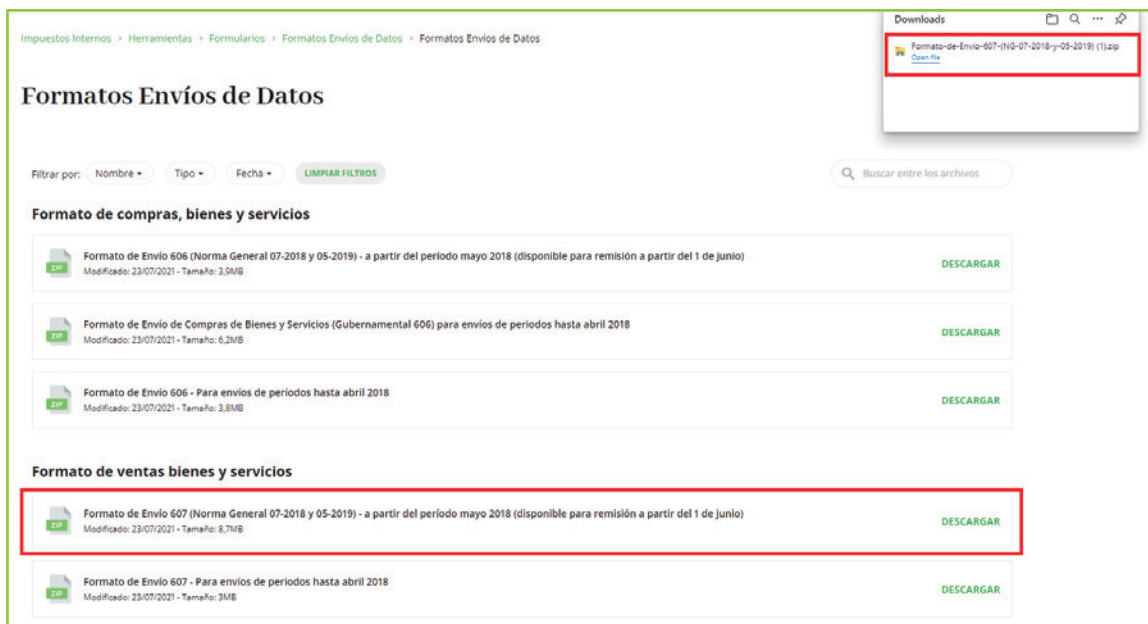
Impuestos Internos > Herramientas > Formularios > Formatos Envíos de Datos > Formatos Envíos de Datos

Downloads

Formato-de-Envio-607-(NG-07-2018-y-05-2019) (1).zip
Open file

Formatos Envíos de Datos

Filtrar por: Nombre Tipo Fecha LIMPIAR FILTROS

Buscar entre los archivos

Formato de compras, bienes y servicios

ZIP Formato de Envío 606 (Norma General 07-2018 y 05-2019) - a partir del período mayo 2018 (disponible para remisión a partir del 1 de junio)
Modificado: 23/07/2021 • Tamaño: 3,9MB
DESCARGAR

ZIP Formato de Envío de Compras de Bienes y Servicios (Gubernamental 606) para envíos de periodos hasta abril 2018
Modificado: 23/07/2021 • Tamaño: 6,2MB
DESCARGAR

ZIP Formato de Envío 606 - Para envíos de períodos hasta abril 2018
Modificado: 23/07/2021 • Tamaño: 3,8MB
DESCARGAR

Formato de ventas bienes y servicios

ZIP Formato de Envío 607 (Norma General 07-2018 y 05-2019) - a partir del período mayo 2018 (disponible para remisión a partir del 1 de junio)
Modificado: 23/07/2021 • Tamaño: 8,7MB
DESCARGAR

ZIP Formato de Envío 607 - Para envíos de periodos hasta abril 2018
Modificado: 23/07/2021 • Tamaño: 3MB
DESCARGAR